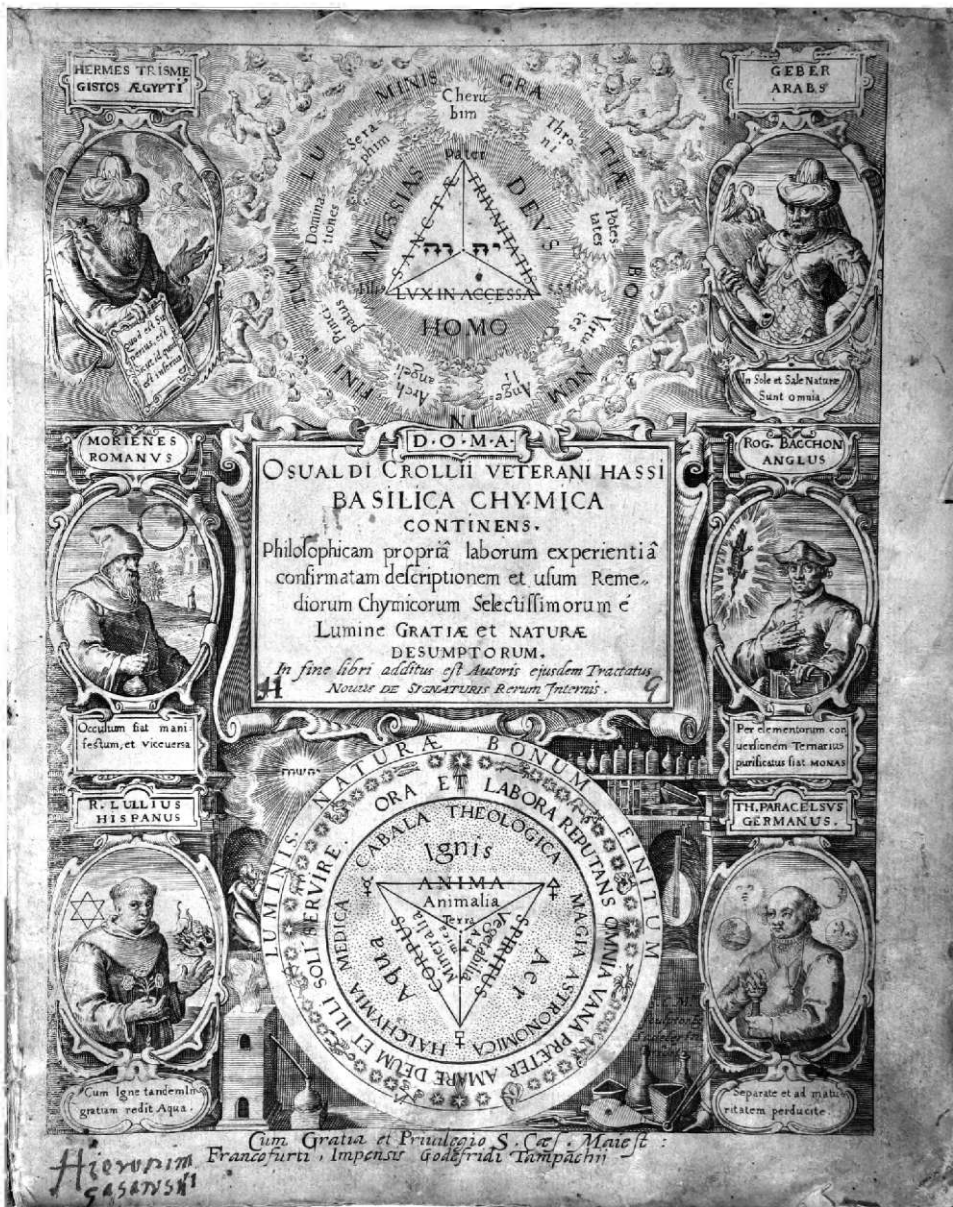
HERMES TRISMEGISTOS ÆGYPTI

GEBER ARABS

FINI TUM LU MINIS GRA TIÆ BO NUM

Cherubim

Seraphim

Throni

Dominationes

Potestates

Principatus

Virtutes

Archangeli

Angeli

Pater

MESSIAS

DEUS

SANCTA TRINITAS

LVX IN ACCESSA

HOMO

Quod est Superius, est sicut id quod est inferius

In Sole et Sale Naturæ Sunt omnia.

D·O·M·A·

OSUALDI CROLLII VETERANI HASSI BASILICA CHYMICA CONTINENS.

Philosophicam propria laborum experientia confirmatam descriptionem et usum Remediorum Chymicorum Selectissimorum é Lumine GRATIÆ et NATURÆ DESUMPTORUM.

In fine libri additus est Autoris ejusdem Tractatus Nouus DE SIGNATURIS Rerum Internis.

H

G

MORIENES ROMANUS

ROG. BACCHON ANGLUS

Occultum fiat manifestum, et viceuersa

Per elementorum conuersionem Ternarius purificatus fiat MONAS

R. LULLIUS HISPANUS

TH. PARACELSUS GERMANUS.

LUMINIS NATURÆ BONUM FINITUM

ORA ET LABORA REPUTANS OMNIA VANA PRÆTER AMARE DEUM ET ILLI SOLI SERVIRE.

CABALA THEOLOGICA MAGIA ASTRONOMICA HALCHYMIA MEDICA

Ignis

ANIMA

Animalia

Terra

Vegetabilia

Mineralia

Aqua

Aer

SPIRITUS

CORPUS

Cum Igne tandem Ingratiam redit Aqua.

Separate et ad maturitatem perducite.

Cum Gratia et Priuilegio S. Cæs. Maiest:
Francofurti, Impensis Godefridi Tampachii

Hieronim Gasanski